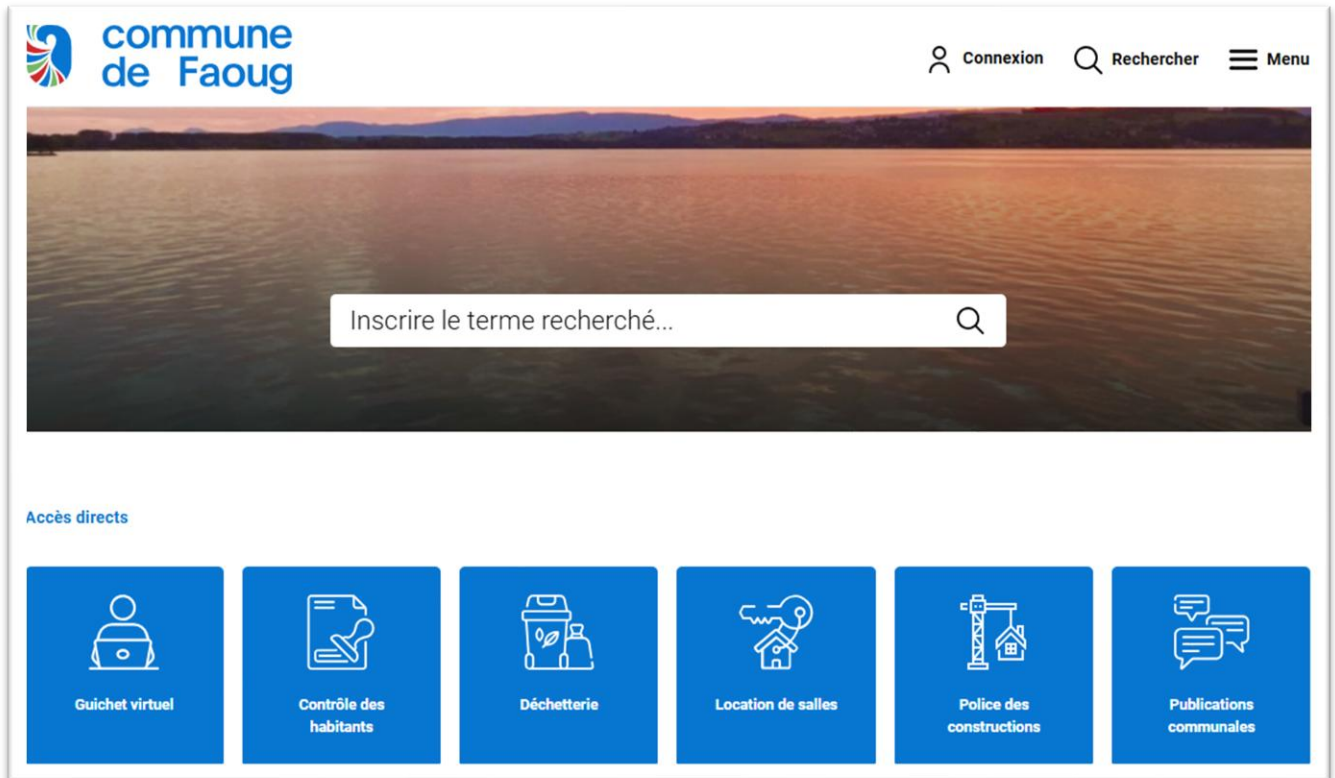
commune de Faoug

Connexion Rechercher Menu

Inscrire le terme recherché...

Accès directs

Guichet virtuel

Contrôle des habitants

Déchetterie

Location de salles

Police des constructions

Publications communales